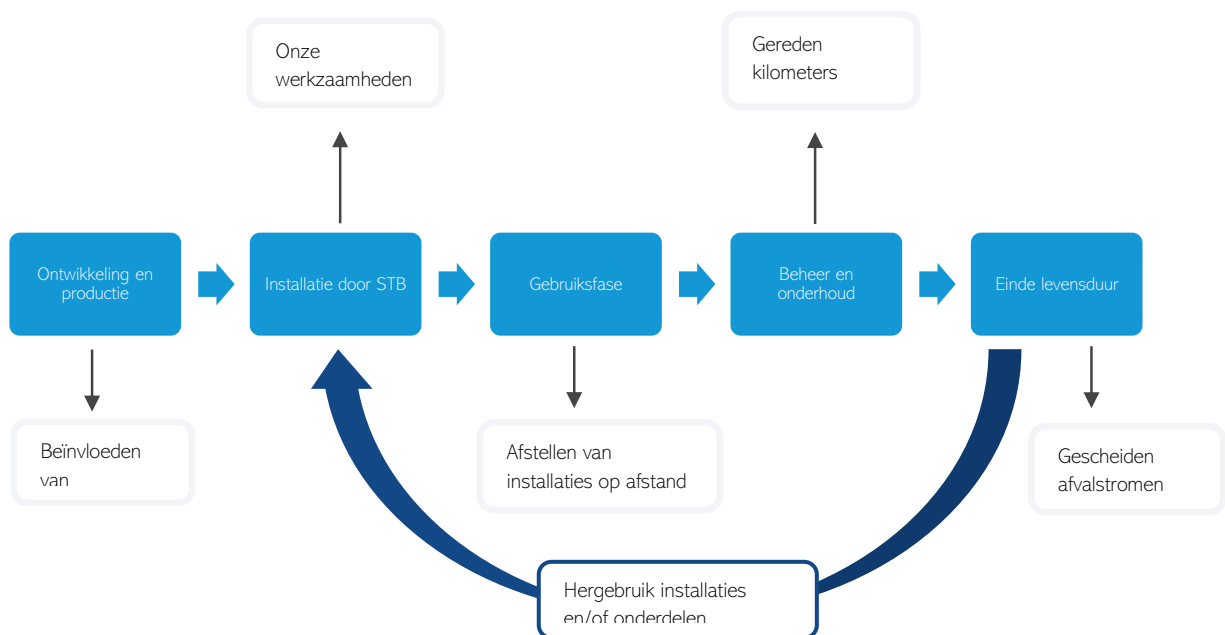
Onze werkzaamheden

Gereden kilometers

Ontwikkeling en productie

Installatie door STB

Gebruiksfase

Beheer en onderhoud

Einde levensduur

Beïnvloeden van

Afstellen van installaties op afstand

Gescheiden afvalstromen

Hergebruik installaties en/of onderdelen